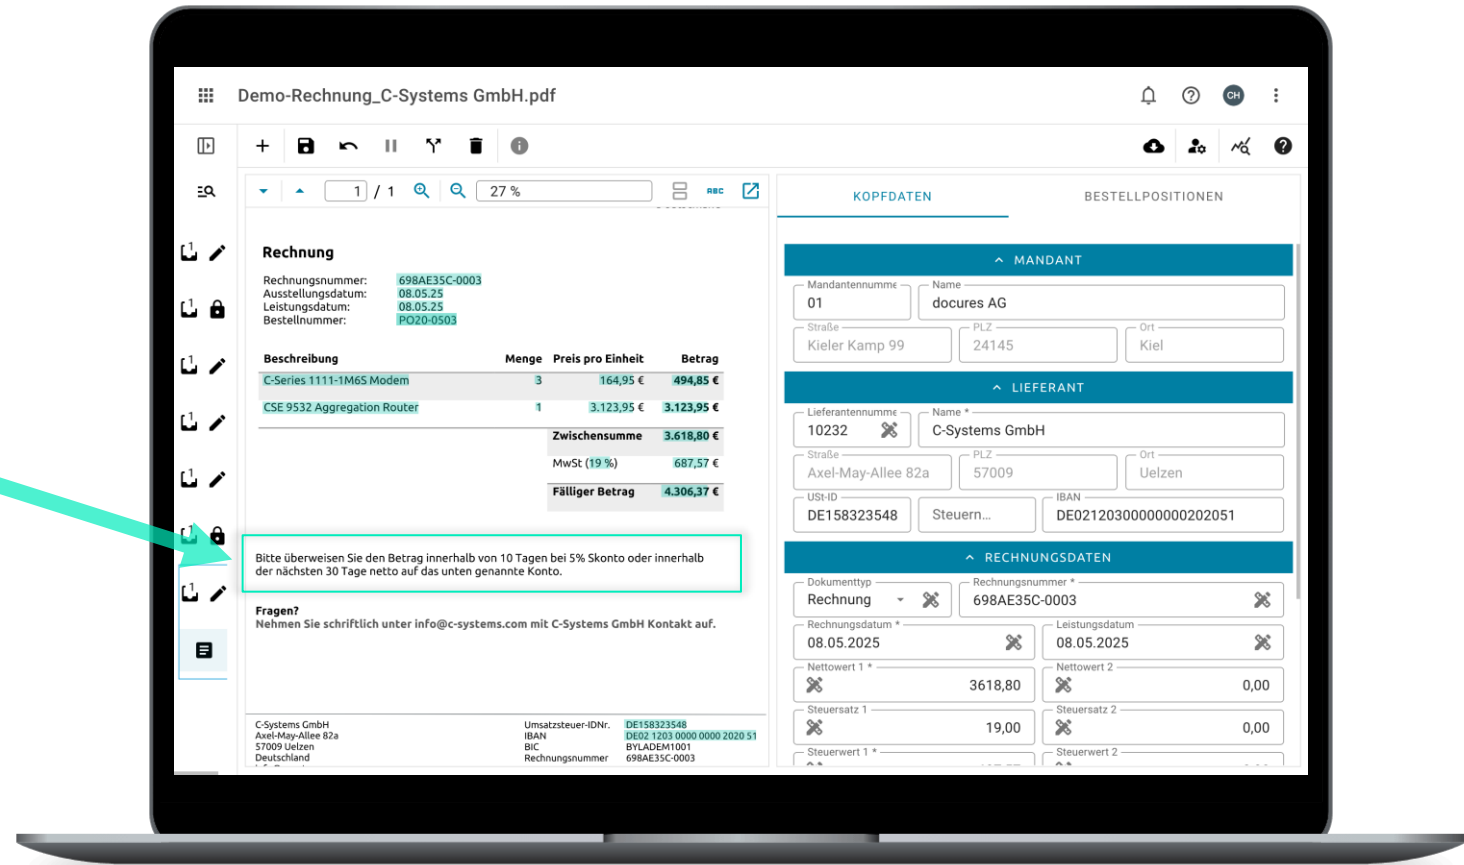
Demo-Rechnung_C-Systems GmbH.pdf

CH

1 / 1 27 %

ABC

KOPFDATEN BESTELLPOSITIONEN

Rechnung

Rechnungsnummer: 698AE35C-0003
Ausstellungsdatum: 08.05.25
Leistungsdatum: 08.05.25
Bestellnummer: PO20-0503

| Beschreibung | Menge | Preis pro Einheit | Betrag |
|---|---|---|---|
| C-Series 1111-1M6S Modem | 3 | 164,95 € | 494,85 € |
| CSE 9532 Aggregation Router | 1 | 3.123,95 € | 3.123,95 € |
| | | Zwischensumme | 3.618,80 € |
| | | MwSt (19 %) | 687,57 € |
| | | Fälliger Betrag | 4.306,37 € |

Bitte überweisen Sie den Betrag innerhalb von 10 Tagen bei 5% Skonto oder innerhalb der nächsten 30 Tage netto auf das unten genannte Konto.

Fragen?
Nehmen Sie schriftlich unter info@c-systems.com mit C-Systems GmbH Kontakt auf.

C-Systems GmbH
Axel-May-Allee 82a
57009 Uelzen
Deutschland

Umsatzsteuer-IDNr. DE158323548
IBAN DE02 1203 0000 0000 2020 51
BIC BYLADEM1001
Rechnungsnummer 698AE35C-0003

MANDANT
Mandantennumme 01
Name docures AG
Straße Kieler Kamp 99
PLZ 24145
Ort Kiel

LIEFERANT
Lieferantennumme 10232
Name * C-Systems GmbH
Straße Axel-May-Allee 82a
PLZ 57009
Ort Uelzen
USt-ID DE158323548
Steuern...
IBAN DE02120300000000202051

RECHNUNGSDATEN
Dokumenttyp Rechnung
Rechnungsnummer * 698AE35C-0003
Rechnungsdatum * 08.05.2025
Leistungsdatum 08.05.2025
Nettowert 1 * 3618,80
Nettowert 2 0,00
Steuersatz 1 19,00
Steuersatz 2 0,00
Steuerwert 1 *
Steuerwert 2